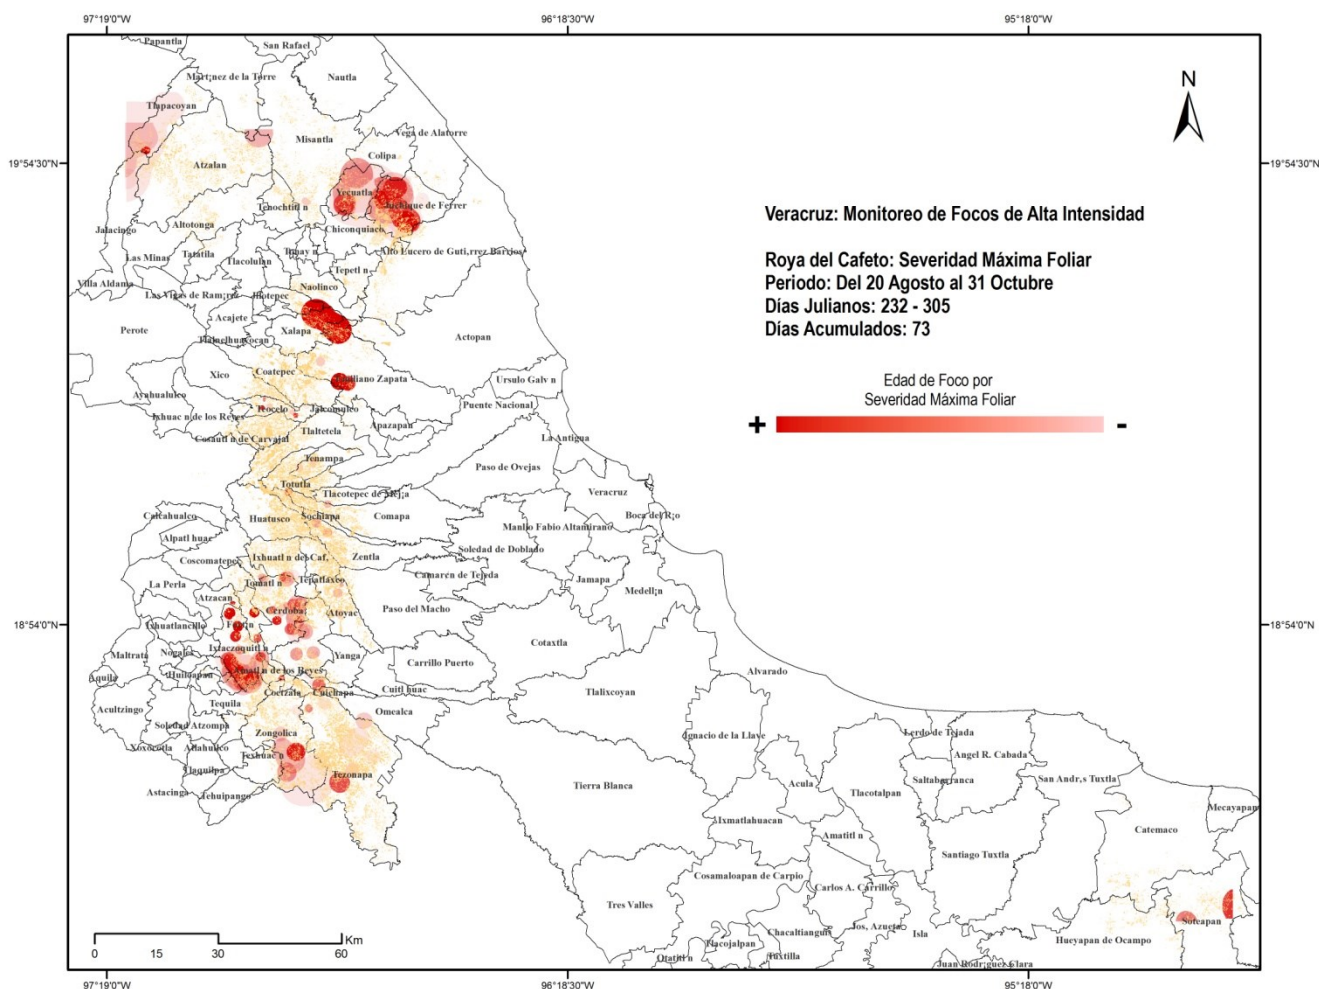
97°19'0"W
96°18'30"W
95°18'0"W

N

19°54'30"N
19°54'30"N
18°54'0"N
18°54'0"N

Veracruz: Monitoreo de Focos de Alta Intensidad

Roya del Cafeto: Severidad Máxima Foliar
Periodo: Del 20 Agosto al 31 Octubre
Días Julianos: 232 - 305
Días Acumulados: 73

Edad de Foco por Severidad Máxima Foliar

+ -

Papantla
San Rafael
Martinez de la Torre
Nautla
Tlapacoyan
Vega de Alatorre
Misantla
Atzalan
Colipa
Yecuatla
Juchique de Ferrer
Tenochtitlan
Chiconquiaco
Altotonga
Jalacingo
Alto Lucero de Gutierrez Barrios
Las Minas
Tatatila
Tlacolulan
Tonayan
Tepetlan
Villa Aldama
Naolinco
Las Vigas de Ramirez
Acatepec
Perote
Acajete
Xalapa
Actopan
Tlalnelhuayocan
Xico
Coatepec
Emiliano Zapata
Ursulo Galvan
Ayahualulco
Ixhuacan de los Reyes
Teocelo
Jalcomulco
Puente Nacional
Apazapan
Cosautlan de Carvajal
Tlaltetela
La Antigua
Tenampa
Paso de Ovejas
Totutla
Tlacotepec de Mejia
Veracruz
Calcahualco
Huatusco
Sochiapa
Comapa
Boca del Rio
Manlio Fabio Altamirano
Alpatlahuac
Soledad de Doblado
Ixhuatlan del Cafe
Zentla
Coscomatepec
Jamapa
Tomatlan
Tepatlaxco
Camaron de Tejeda
La Perla
Medellin
Atzacan
Cordoba
Atoyac
Paso del Macho
Ixhuatlancillo
Fortin
Cotaxtla
Maltrata
Nogales
Ixtaczoquitlan
Yanga
Carrillo Puerto
Aquila
Huiloapan
Amatlan de los Reyes
Cuitlahuac
Coetzala
Cuichapa
Alvarado
Tequila
Acultzingo
Omealca
Tlalixcoyan
Soledad Atzompa
Zongolica
Xoxocotla
Atlahuilco
Ignacio de la Llave
Lerdo de Tejada
Tezonapa
Texhuacan
Angel R. Cabada
Tlaquilpa
San Andres Tuxtla
Saltabarranca
Tierra Blanca
Acula
Astacinga
Tehuipango
Tlacotalpan
Mecayapan
Ixmatlahuacan
Catemaco
Amatitlan
Santiago Tuxtla
Cosamaloapan de Carpio
Carlos A. Carrillo
Tres Valles
Soteapan
Jose Azueta
Chacaltianguis
Isla
Hueyapan de Ocampo
Tlacojalpan
Tuxtilla
Otatitlan
Juan Rodriguez Clara

0 15 30 60 Km

97°19'0"W
96°18'30"W
95°18'0"W